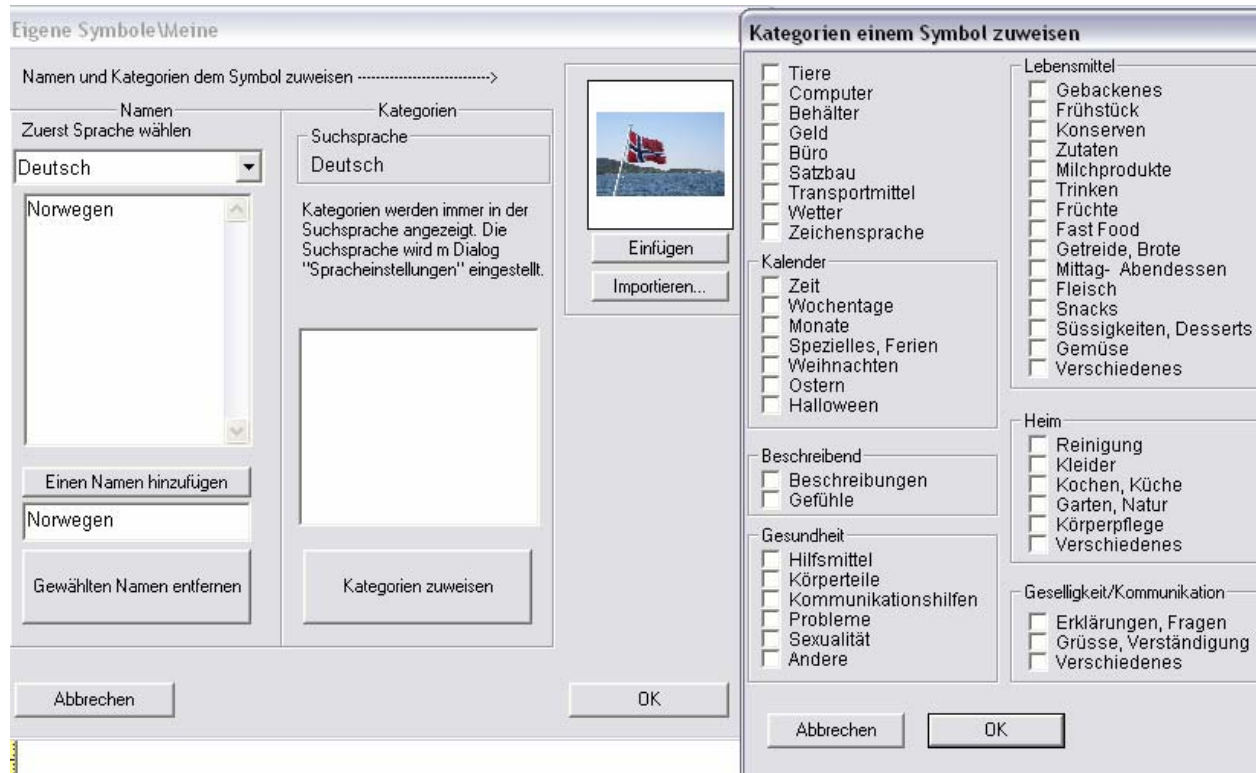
Eigene Symbole\Meine

Namen und Kategorien dem Symbol zuweisen ---------------------------->

Namen
Zuerst Sprache wählen
Deutsch
Norwegen

Einen Namen hinzufügen
Norwegen
Gewählten Namen entfernen

Kategorien
Suchsprache
Deutsch

Kategorien werden immer in der Suchsprache angezeigt. Die Suchsprache wird m Dialog "Spracheinstellungen" eingestellt.

Kategorien zuweisen

Einfügen
Importieren...

Abbrechen
OK

Kategorien einem Symbol zuweisen

Tiere
Computer
Behälter
Geld
Büro
Satzbau
Transportmittel
Wetter
Zeichensprache

Kalender
Zeit
Wochentage
Monate
Spezielles, Ferien
Weihnachten
Ostern
Halloween

Beschreibend
Beschreibungen
Gefühle

Gesundheit
Hilfsmittel
Körperteile
Kommunikationshilfen
Probleme
Sexualität
Andere

Lebensmittel
Gebackenes
Frühstück
Konserven
Zutaten
Milchprodukte
Trinken
Früchte
Fast Food
Getreide, Brote
Mittag- Abendessen
Fleisch
Snacks
Süssigkeiten, Desserts
Gemüse
Verschiedenes

Heim
Reinigung
Kleider
Kochen, Küche
Garten, Natur
Körperpflege
Verschiedenes

Geselligkeit/Kommunikation
Erklärungen, Fragen
Grüsse, Verständigung
Verschiedenes

Abbrechen
OK